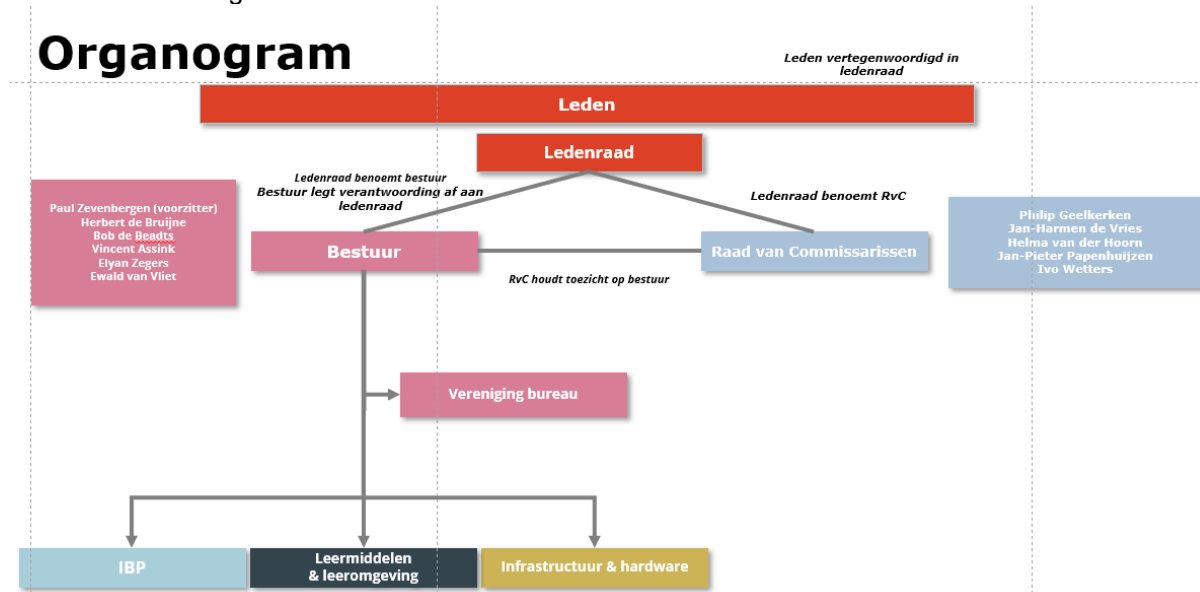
Organogram

Leden vertegenwoordigd in ledenraad

Leden

Ledenraad

Ledenraad benoemt bestuur
Bestuur legt verantwoording af aan ledenraad

Ledenraad benoemt RvC

Paul Zevenbergen (voorzitter)
Herbert de Bruijne
Bob de Beadts
Vincent Assink
Elyan Zegers
Ewald van Vliet

Bestuur

Raad van Commissarissen

Philip Geelkerken
Jan-Harmen de Vries
Helma van der Hoorn
Jan-Pieter Papenhuijzen
Ivo Wetters

RvC houdt toezicht op bestuur

Vereniging bureau

IBP

Leermiddelen & leeromgeving

Infrastructuur & hardware